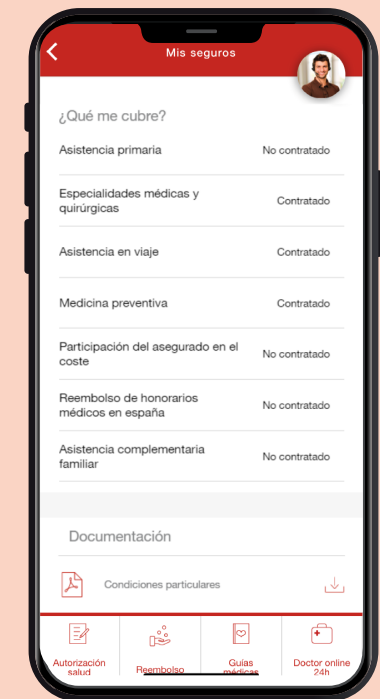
Mis seguros

¿Qué me cubre?

| | |
|---|---|
| Asistencia primaria | No contratado |
| Especialidades médicas y quirúrgicas | Contratado |
| Asistencia en viaje | Contratado |
| Medicina preventiva | Contratado |
| Participación del asegurado en el coste | No contratado |
| Reembolso de honorarios médicos en españa | No contratado |
| Asistencia complementaria familiar | No contratado |

Documentación

Condiciones particulares

Autorización salud
Reembolso
Guías médicas
Doctor online 24h